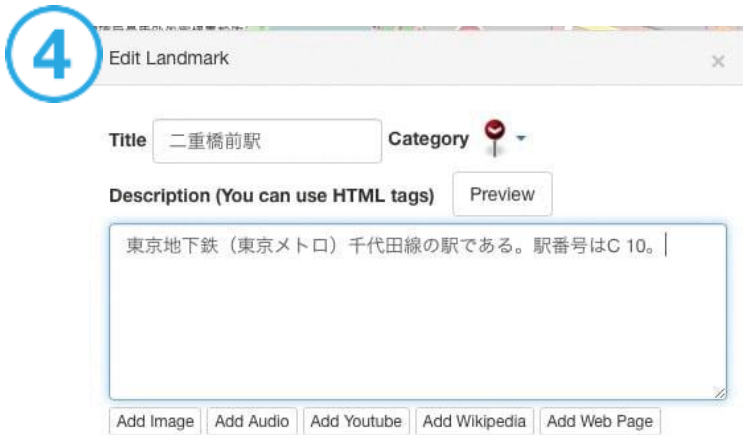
4

Edit Landmark

×

Title 二重橋前駅

Category

Description (You can use HTML tags)

Preview

東京地下鉄（東京メトロ）千代田線の駅である。駅番号はC 10。

Add Image
Add Audio
Add Youtube
Add Wikipedia
Add Web Page